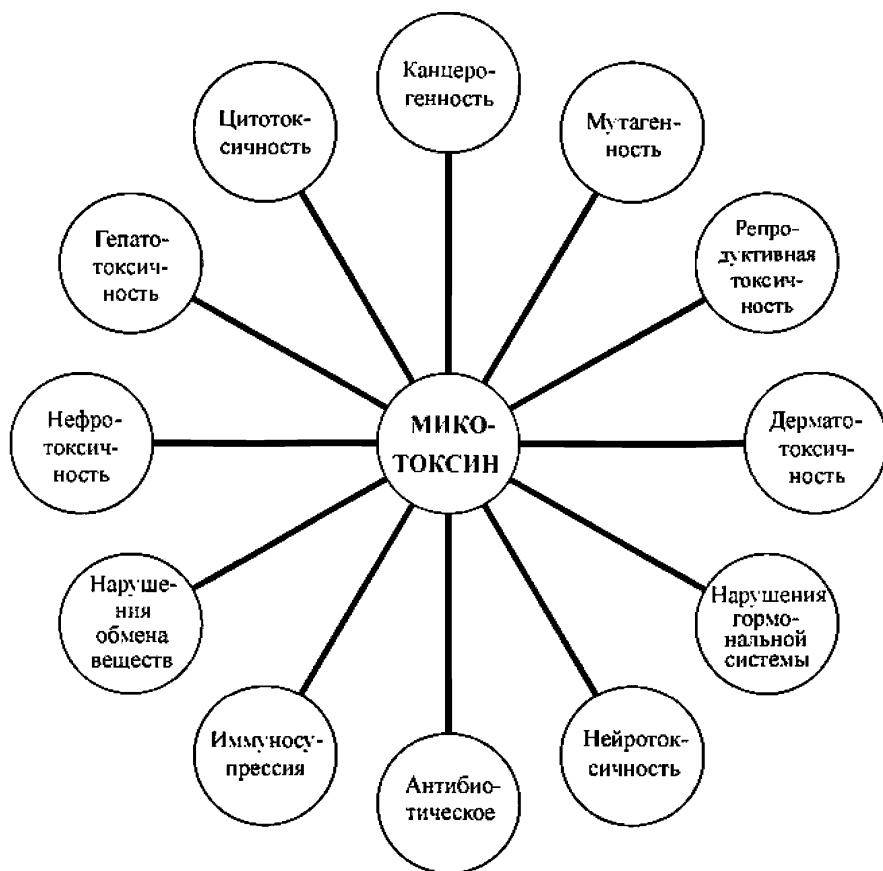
МИКОТОКСИН

Канцерогенность

Мутагенность

Репродуктивная токсичность

Дерматотоксичность

Нарушения гормональной системы

Нейротоксичность

Антибиотическое

Иммуносупрессия

Нарушения обмена веществ

Нефротоксичность

Гепатотоксичность

Цитотоксичность